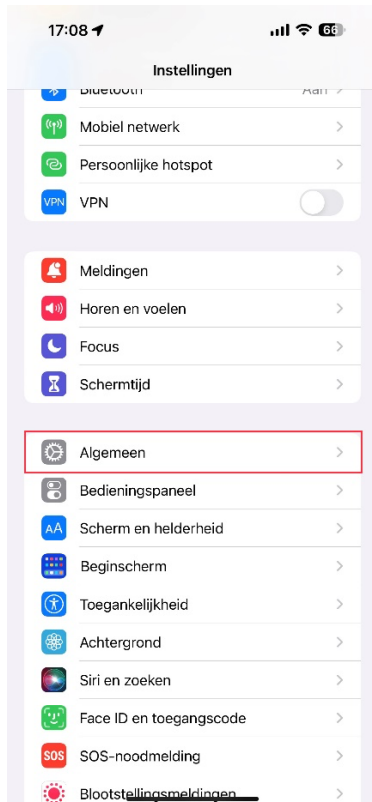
17:08

66

Instellingen

Bluetooth Aan

Mobiel netwerk

Persoonlijke hotspot

VPN

VPN

Meldingen

Horen en voelen

Focus

Schermtijd

Algemeen

Bedieningspaneel

AA

Scherm en helderheid

Beginscherm

Toegankelijkheid

Achtergrond

Siri en zoeken

Face ID en toegangscode

SOS

SOS-noodmelding

Blootstellingsmeldingen